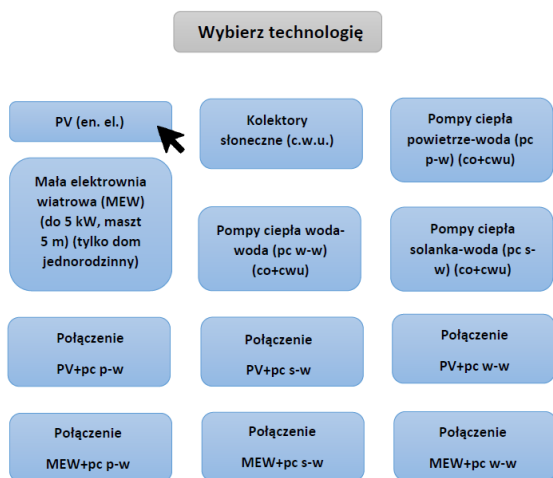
Wybierz technologię

PV (en. el.)

Kolektory słoneczne (c.w.u.)

Pompy ciepła powietrze-woda (pc p-w) (co+cwu)

Mała elektrownia wiatrowa (MEW) (do 5 kW, maszt 5 m) (tylko dom jednorodzinny)

Pompy ciepła woda-woda (pc w-w) (co+cwu)

Pompy ciepła solanka-woda (pc s-w) (co+cwu)

Połączenie PV+pc p-w

Połączenie PV+pc s-w

Połączenie PV+pc w-w

Połączenie MEW+pc p-w

Połączenie MEW+pc s-w

Połączenie MEW+pc w-w